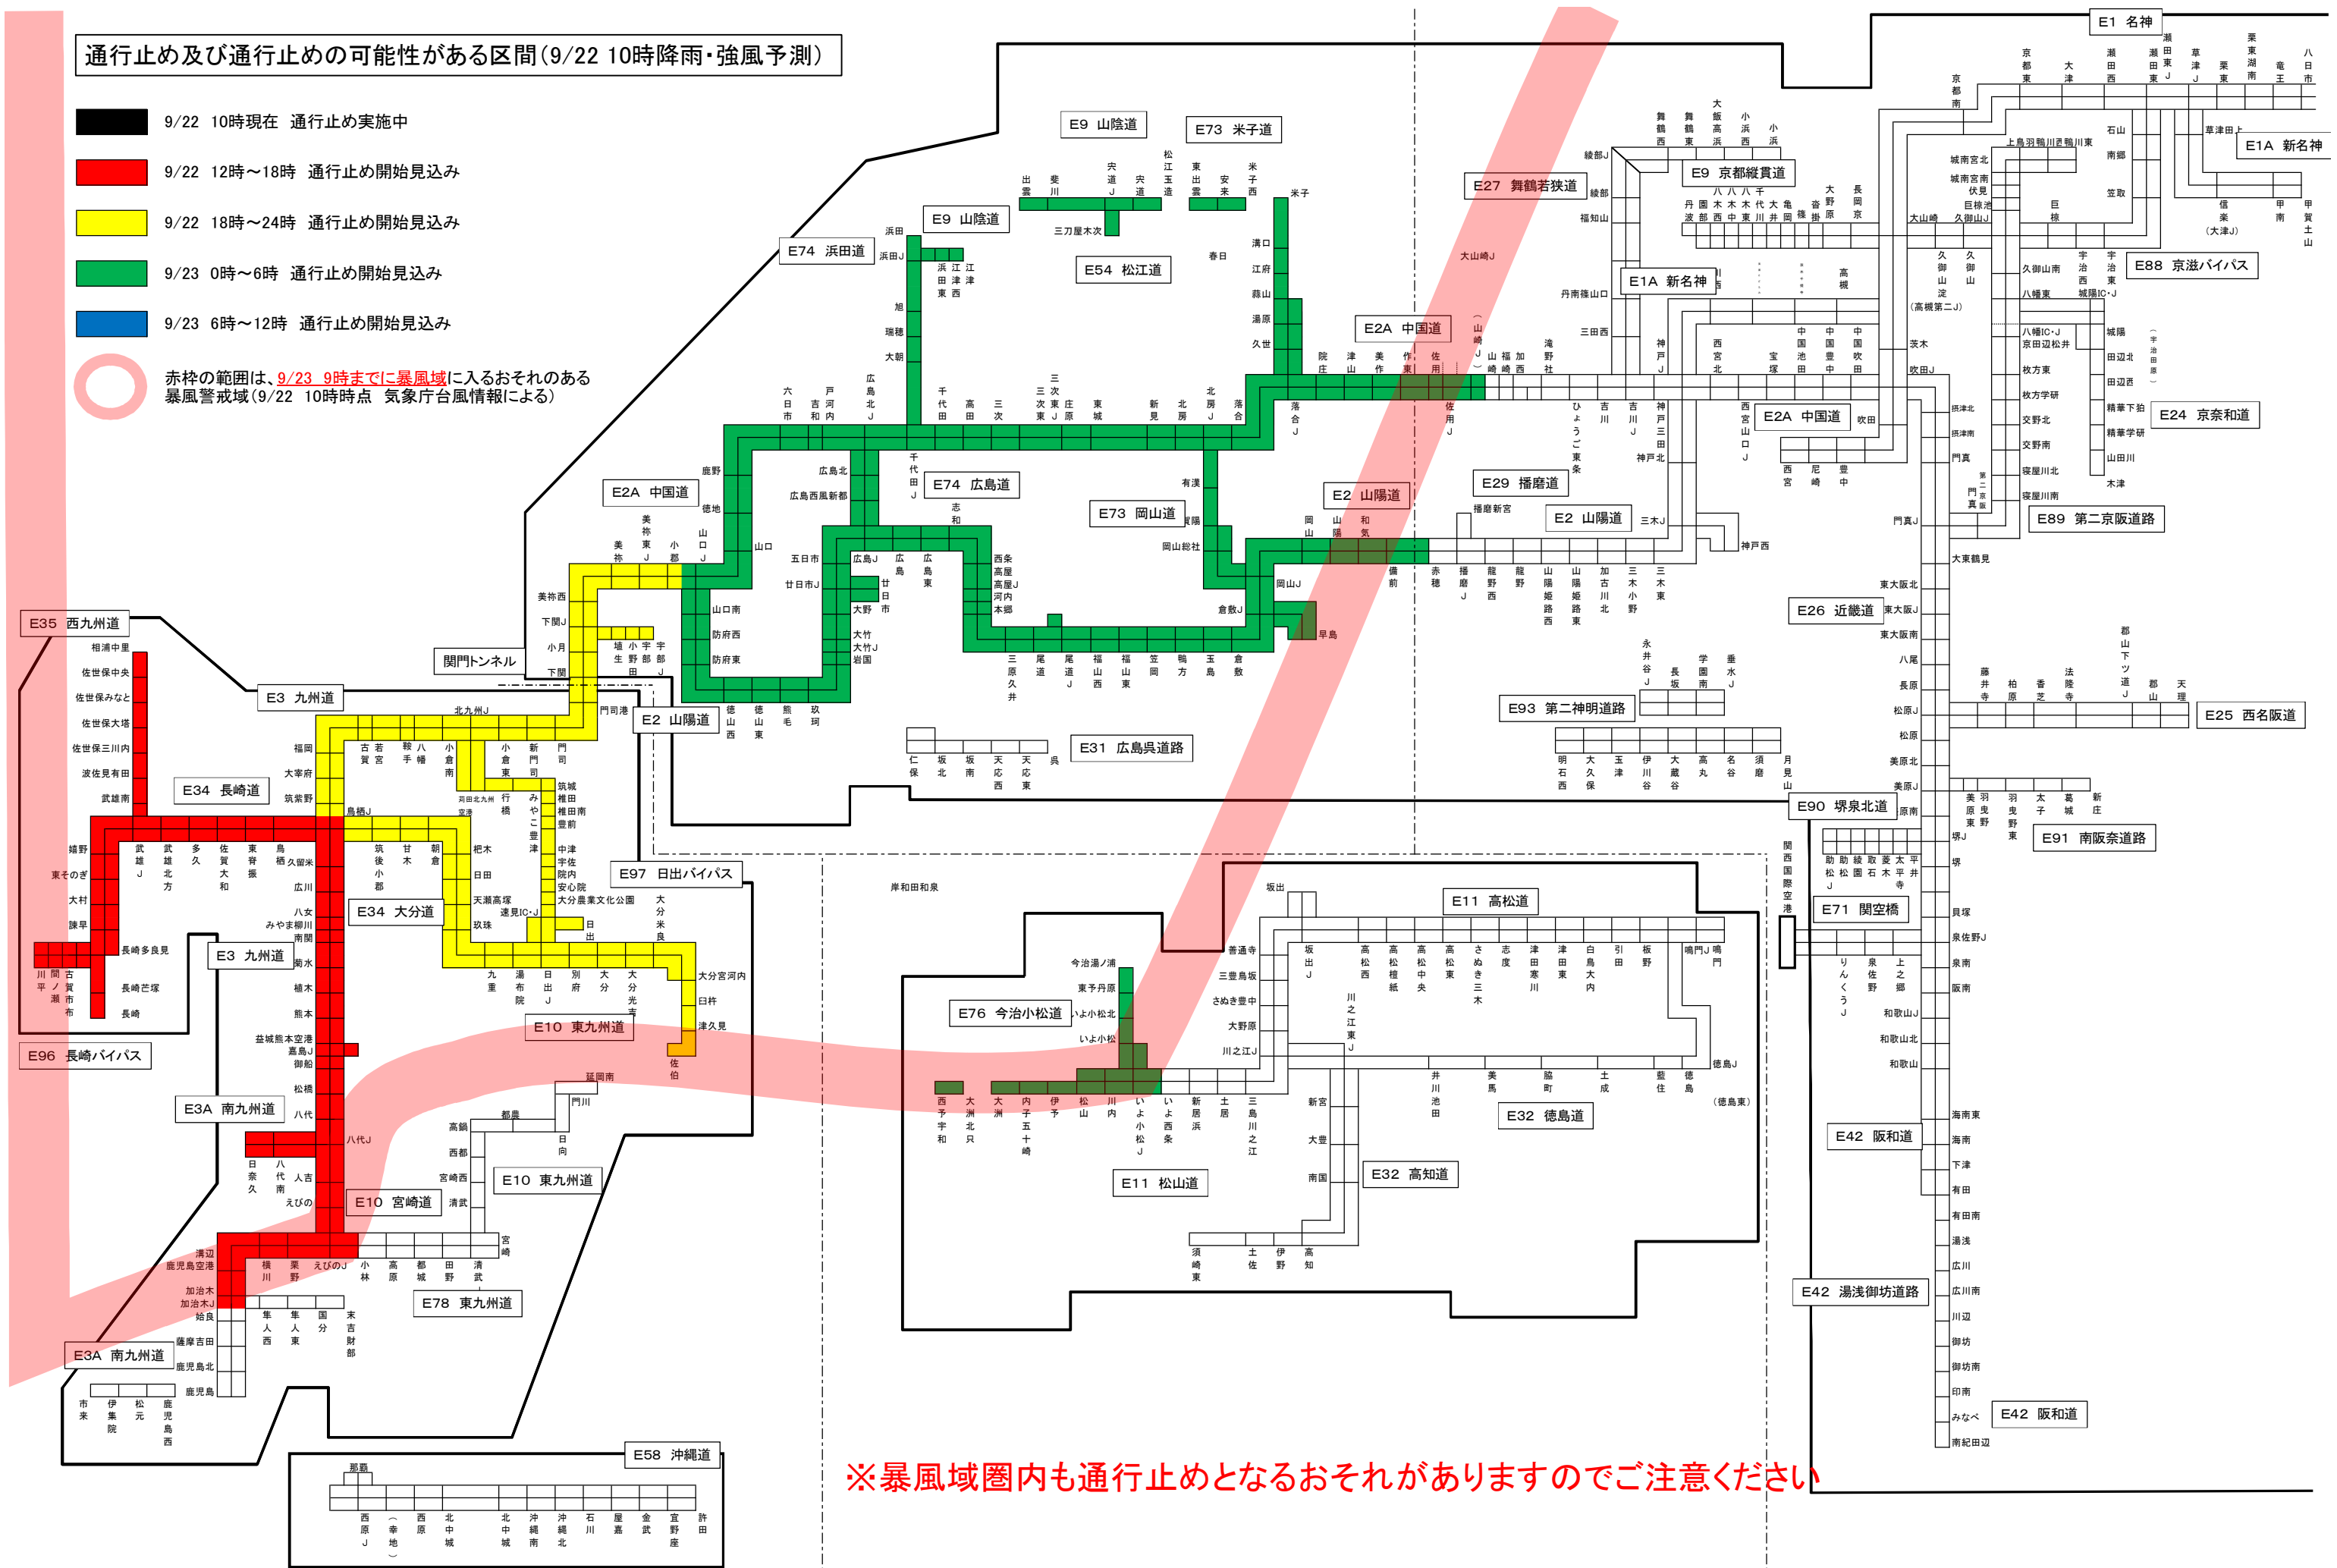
通行止め及び通行止めの可能性がある区間(9/22 10時降雨・強風予測)

9/22 10時現在 通行止め実施中

9/22 12時～18時 通行止め開始見込み

9/22 18時～24時 通行止め開始見込み

9/23 0時～6時 通行止め開始見込み

9/23 6時～12時 通行止め開始見込み

赤枠の範囲は、9/23 9時までに暴風域に入るおそれのある暴風警戒域(9/22 10時時点 気象庁台風情報による)

E1 名神
E1A 新名神
E9 山陰道
E73 米子道
E27 舞鶴若狭道
E9 京都縦貫道
E74 浜田道
E54 松江道
E1A 新名神
E88 京滋バイパス
E2A 中国道
E2A 中国道
E24 京奈和道
E2A 中国道
E74 広島道
E73 岡山道
E2 山陽道
E29 播磨道
E2 山陽道
E89 第二京阪道路
E35 西九州道
関門トンネル
E3 九州道
E26 近畿道
E2 山陽道
E93 第二神明道路
E25 西名阪道
E31 広島呉道路
E34 長崎道
E90 堺泉北道
E91 南阪奈道路
E97 日出バイパス
E34 大分道
E11 高松道
E71 関空橋
E3 九州道
E76 今治小松道
E10 東九州道
E96 長崎バイパス
E3A 南九州道
E32 徳島道
E42 阪和道
E10 東九州道
E10 宮崎道
E11 松山道
E32 高知道
E78 東九州道
E42 湯浅御坊道路
E3A 南九州道
E42 阪和道
E58 沖縄道

※暴風域圏内も通行止めとなるおそれがありますのでご注意ください